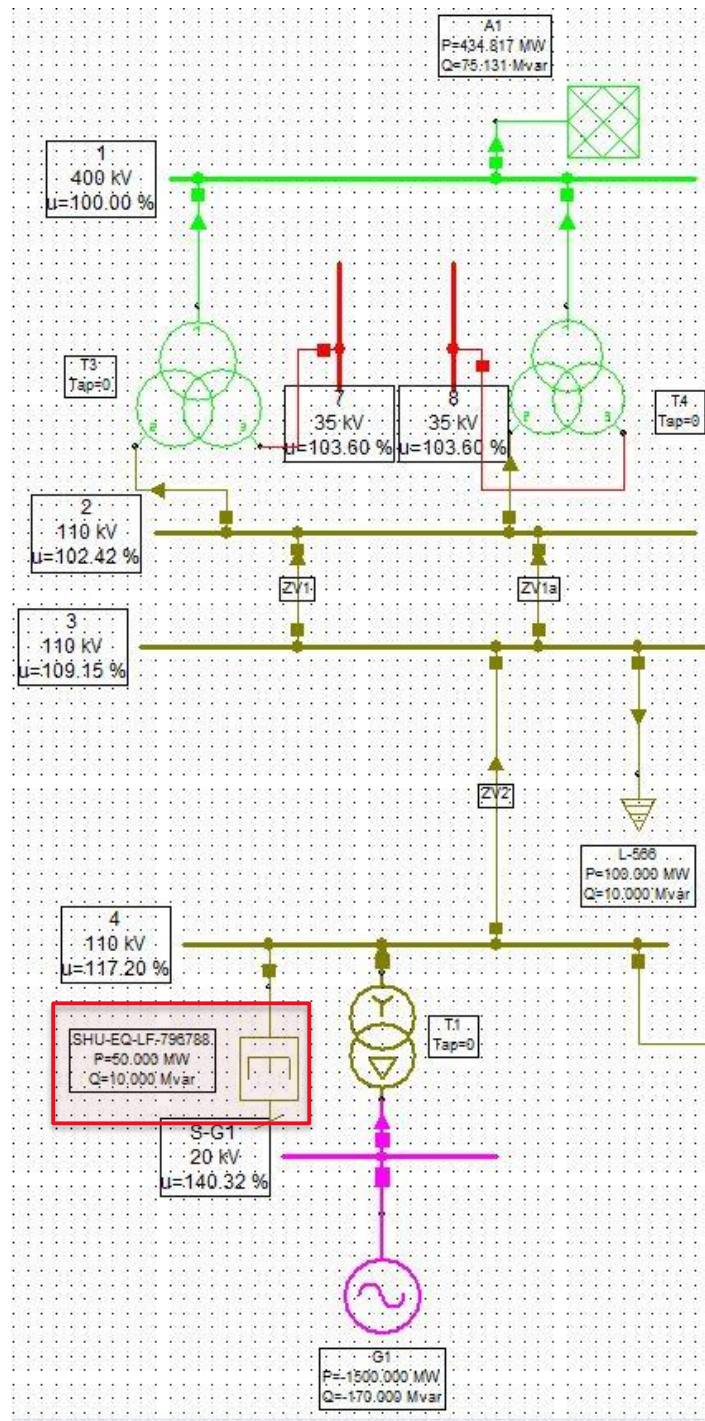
A1
P=434.817 MW
Q=75.131 Mvar

1
400 kV
u=100.00 %

T3
Tap=0

7
35 kV
u=103.60 %

8
35 kV
u=103.60 %

T4
Tap=0

2
110 kV
u=102.42 %

ZV1

ZV1a

3
110 kV
u=109.15 %

ZV2

L-566
P=100.000 MW
Q=10.000 Mvar

4
110 kV
u=117.20 %

SHU-EQ-LF-796788
P=50.000 MW
Q=10.000 Mvar

T1
Tap=0

S-G1
20 kV
u=140.32 %

G1
P=-1500.000 MW
Q=-170.000 Mvar